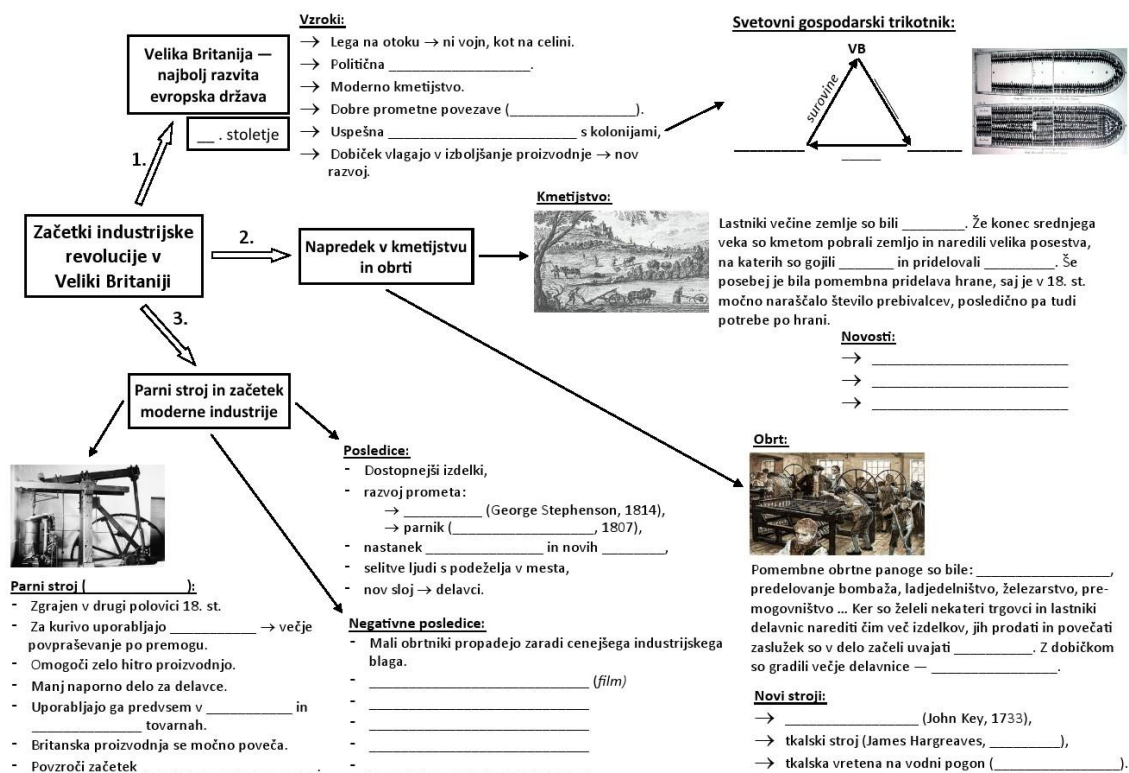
Začetki industrijske revolucije v Veliki Britaniji

1.

Velika Britanija — najbolj razvita evropska država

__ . stoletje

Vzroki:
→ Lega na otoku → ni vojn, kot na celini.
→ Politična __________________.
→ Moderno kmetijstvo.
→ Dobre prometne povezave (________________).
→ Uspešna ________________________ s kolonijami,
→ Dobiček vlagajo v izboljšanje proizvodnje → nov razvoj.

Svetovni gospodarski trikotnik:

VB

surovine

________ ________ _____

2.

Napredek v kmetijstvu in obrti

Kmetijstvo:

Lastniki večine zemlje so bili ________. Že konec srednjega veka so kmetom pobrali zemljo in naredili velika posestva, na katerih so gojili _______ in pridelovali _________. Še posebej je bila pomembna pridelava hrane, saj je v 18. st. močno naraščalo število prebivalcev, posledično pa tudi potrebe po hrani.

Novosti:
→ ________________________
→ ________________________
→ ________________________

3.

Parni stroj in začetek moderne industrije

Parni stroj (______________):
- Zgrajen v drugi polovici 18. st.
- Za kurivo uporabljajo ___________ → večje povpraševanje po premogu.
- Omogoči zelo hitro proizvodnjo.
- Manj naporno delo za delavce.
- Uporabljajo ga predvsem v ___________ in _______________ tovarnah.
- Britanska proizvodnja se močno poveča.
- Povzroči začetek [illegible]

Posledice:
- Dostopnejši izdelki,
- razvoj prometa:
→ __________ (George Stephenson, 1814),
→ parnik (__________________, 1807),
- nastanek _______________ in novih ________,
- selitve ljudi s podeželja v mesta,
- nov sloj → delavci.

Negativne posledice:
- Mali obrtniki propadejo zaradi cenejšega industrijskega blaga.
- __________________________ (film)
- __________________________
- __________________________
- __________________________
- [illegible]

Obrt:

Pomembne obrtne panoge so bile: ___________________, predelovanje bombaža, ladjedelništvo, železarstvo, premogovništvo … Ker so želeli nekateri trgovci in lastniki delavnic narediti čim več izdelkov, jih prodati in povečati zaslužek so v delo začeli uvajati __________. Z dobičkom so gradili večje delavnice — _________________.

Novi stroji:
→ _________________ (John Key, 1733),
→ tkalski stroj (James Hargreaves, _________),
→ tkalska vretena na vodni pogon (_________________).